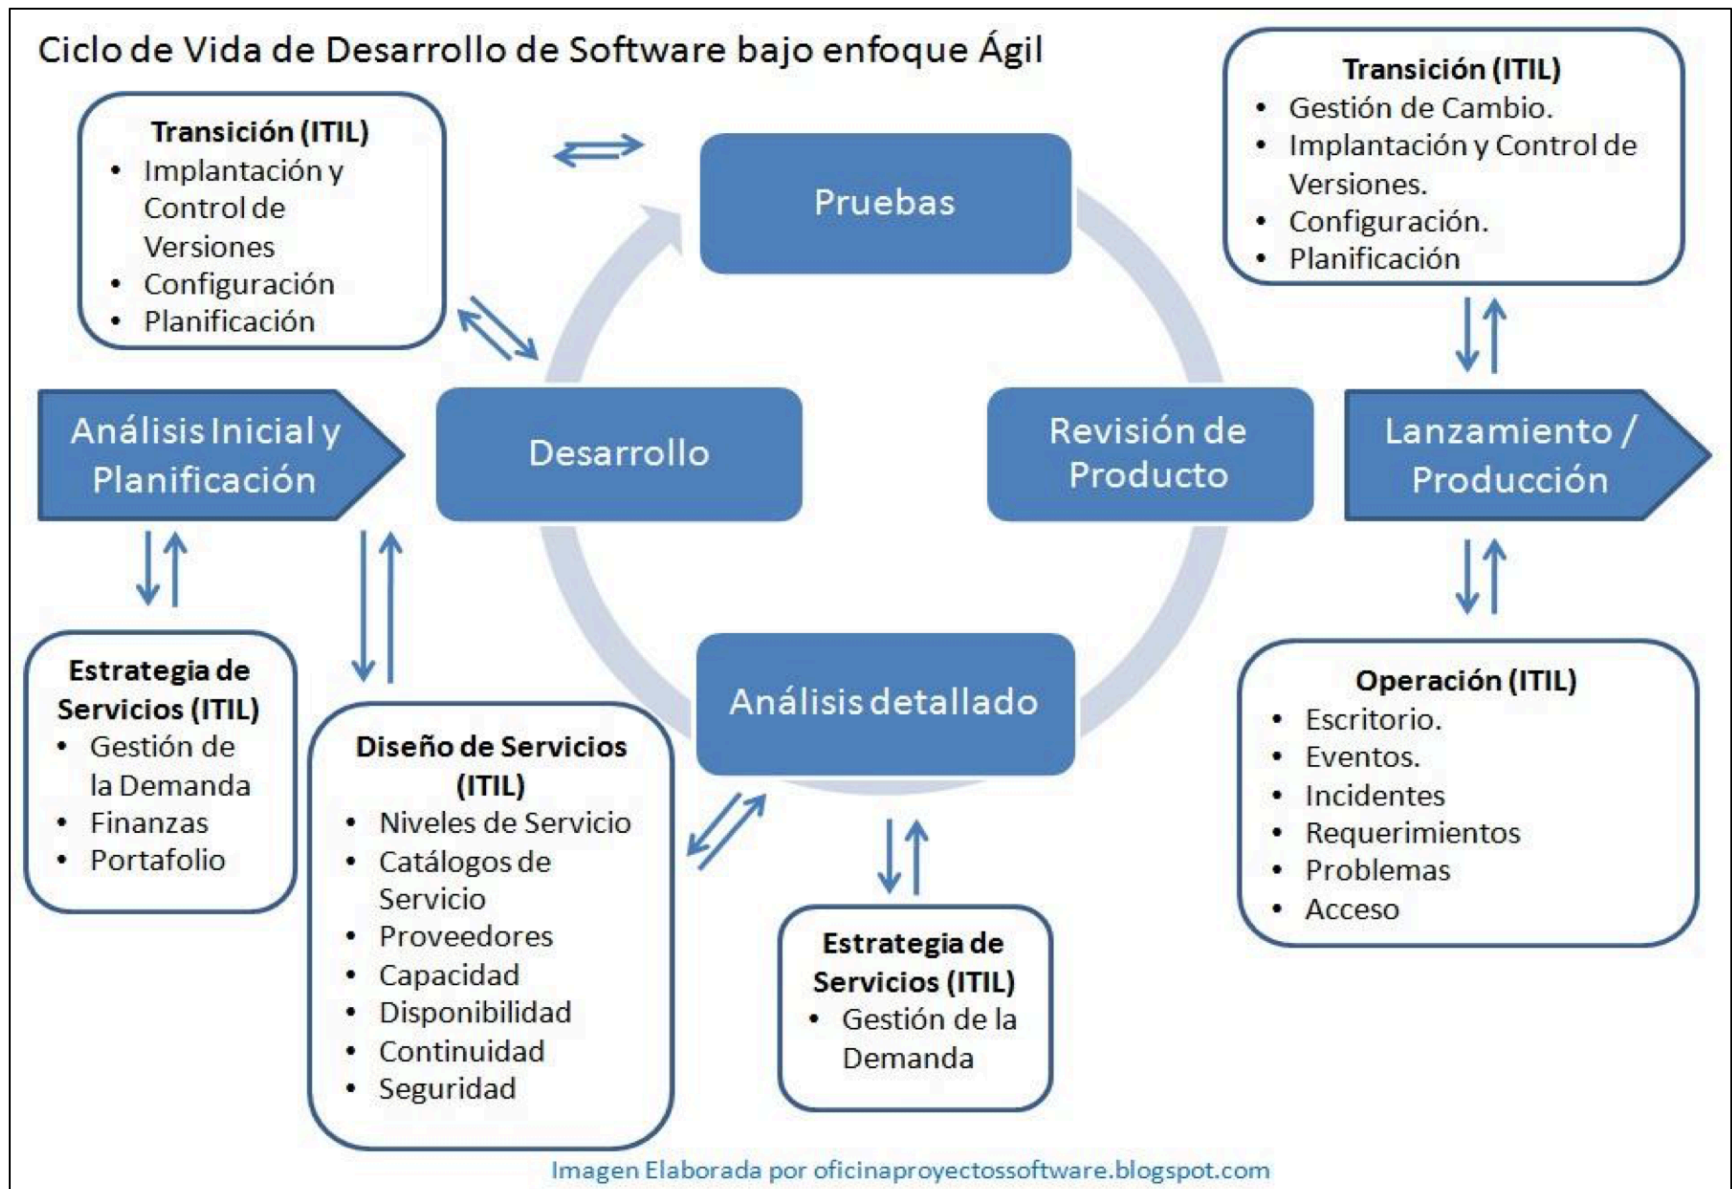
Ciclo de Vida de Desarrollo de Software bajo enfoque Ágil

Transición (ITIL)
- Implantación y Control de Versiones
- Configuración
- Planificación

Pruebas

Transición (ITIL)
- Gestión de Cambio.
- Implantación y Control de Versiones.
- Configuración.
- Planificación

Análisis Inicial y Planificación

Desarrollo

Revisión de Producto

Lanzamiento / Producción

Estrategia de Servicios (ITIL)
- Gestión de la Demanda
- Finanzas
- Portafolio

Diseño de Servicios (ITIL)
- Niveles de Servicio
- Catálogos de Servicio
- Proveedores
- Capacidad
- Disponibilidad
- Continuidad
- Seguridad

Análisis detallado

Estrategia de Servicios (ITIL)
- Gestión de la Demanda

Operación (ITIL)
- Escritorio.
- Eventos.
- Incidentes
- Requerimientos
- Problemas
- Acceso

Imagen Elaborada por oficinaproyectossoftware.blogspot.com